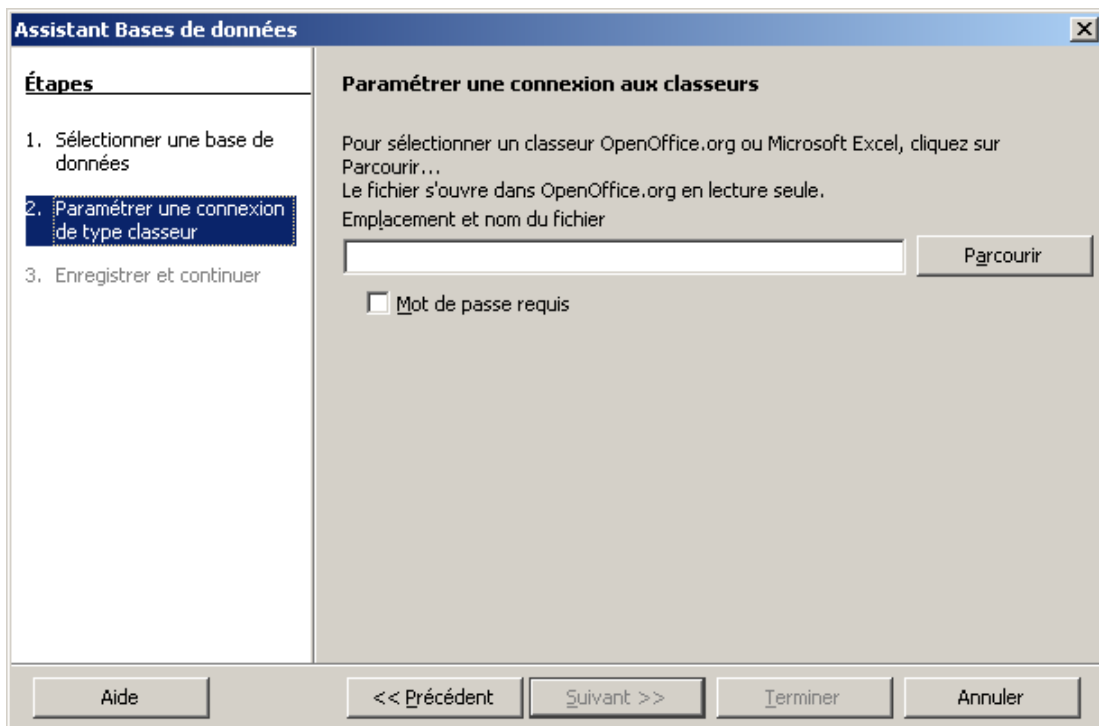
Assistant Bases de données

Étapes

1. Sélectionner une base de données

2. Paramétrer une connexion de type classeur

3. Enregistrer et continuer

Paramétrer une connexion aux classeurs

Pour sélectionner un classeur OpenOffice.org ou Microsoft Excel, cliquez sur Parcourir...
Le fichier s'ouvre dans OpenOffice.org en lecture seule.

Emplacement et nom du fichier

Parcourir

Mot de passe requis

Aide

<< Précédent

Suivant >>

Terminer

Annuler